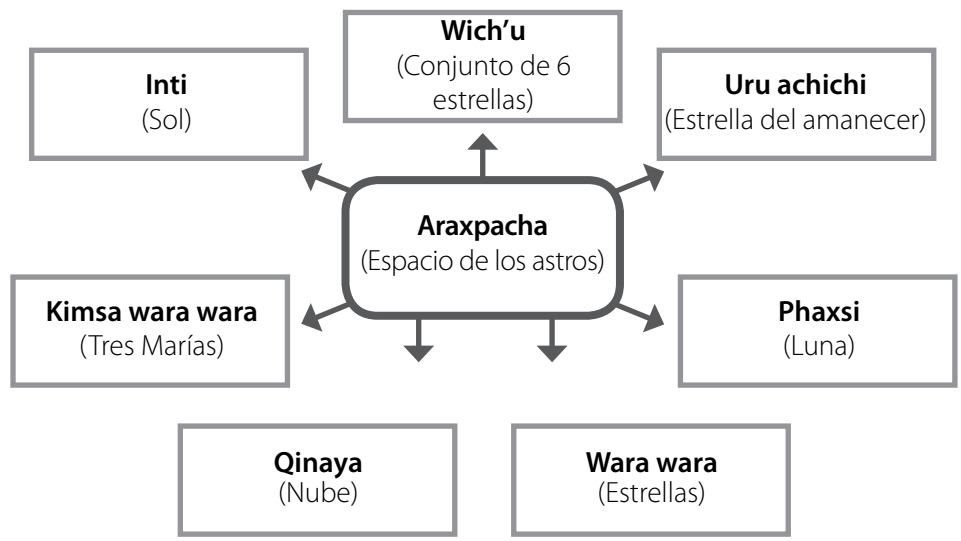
Wich'u
(Conjunto de 6 estrellas)

Inti
(Sol)

Uru achichi
(Estrella del amanecer)

Araxpacha
(Espacio de los astros)

Kimsa wara wara
(Tres Marías)

Phaxsi
(Luna)

Qinaya
(Nube)

Wara wara
(Estrellas)